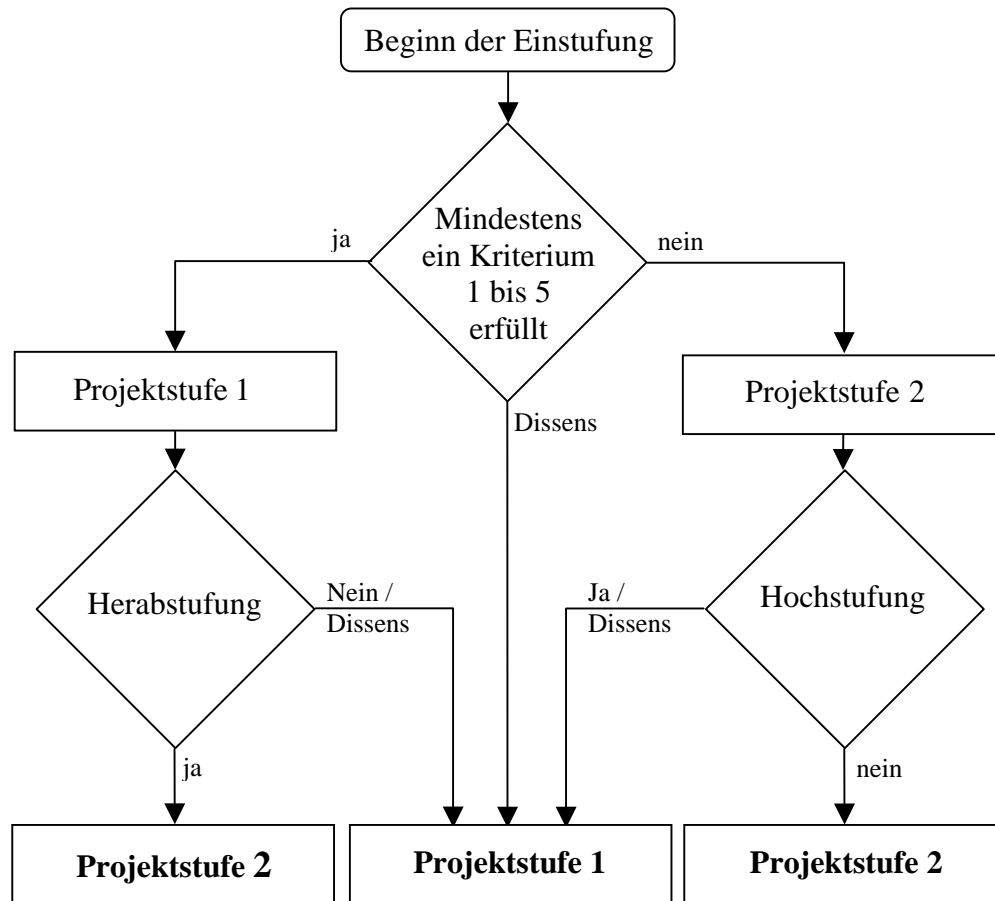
Beginn der Einstufung

Mindestens ein Kriterium 1 bis 5 erfüllt

ja

nein

Projektstufe 1

Dissens

Projektstufe 2

Herabstufung

Nein / Dissens

Ja / Dissens

Hochstufung

ja

nein

**Projektstufe 2**

**Projektstufe 1**

**Projektstufe 2**